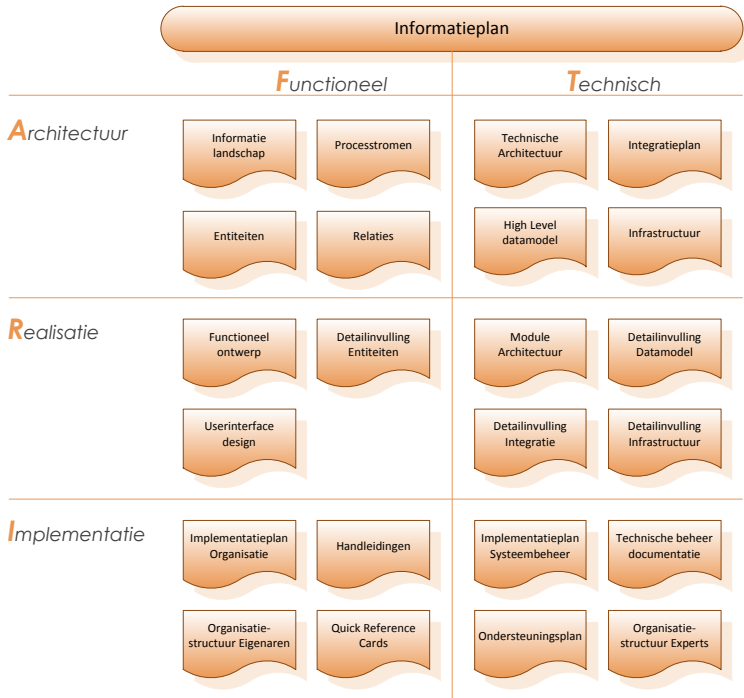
Informatieplan

Functioneel

Technisch

Architectuur

Informatie landschap

Processtromen

Entiteiten

Relaties

Technische Architectuur

Integratieplan

High Level datamodel

Infrastructuur

Realisatie

Functioneel ontwerp

Detailinvulling Entiteiten

Userinterface design

Module Architectuur

Detailinvulling Datamodel

Detailinvulling Integratie

Detailinvulling Infrastructuur

Implementatie

Implementatieplan Organisatie

Handleidingen

Organisatie-structuur Eigenaren

Quick Reference Cards

Implementatieplan Systeembeheer

Technische beheer documentatie

Ondersteuningsplan

Organisatie-structuur Experts